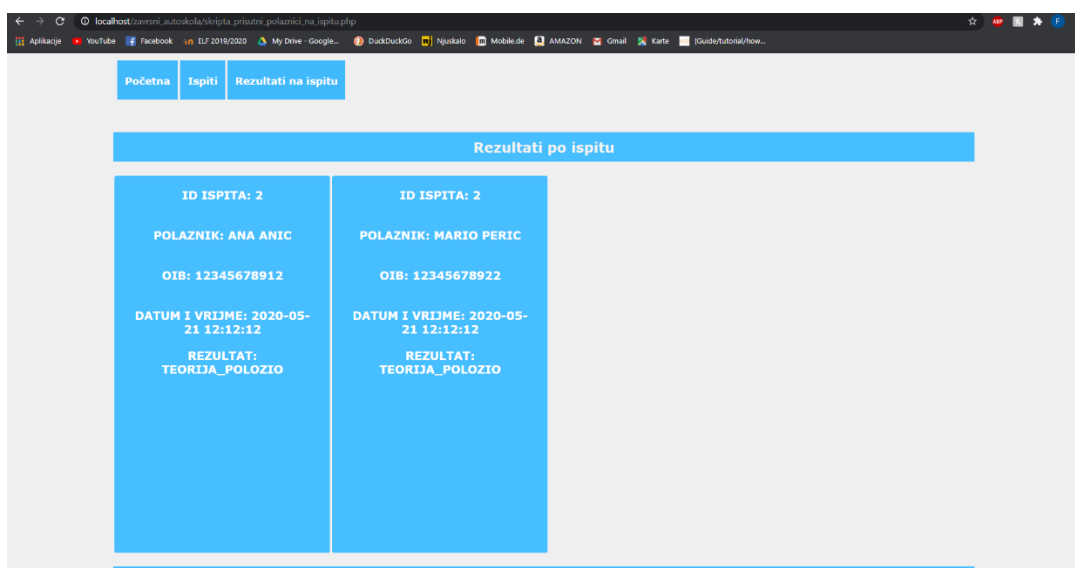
localhost/zavrsni_autoskola/skripta_prisutni_polaznici_na_ispitu.php

Aplikacije YouTube Facebook ELF 2019/2020 My Drive - Google... DuckDuckGo Njuskalo Mobile.de AMAZON Gmail Karte [Guide/tutorial/how...

Početna Ispiti Rezultati na ispitu

Rezultati po ispitu

ID ISPITA: 2

POLAZNIK: ANA ANIC

OIB: 12345678912

DATUM I VRIJME: 2020-05-21 12:12:12

REZULTAT: TEORIJA_POLOZIO

ID ISPITA: 2

POLAZNIK: MARIO PERIC

OIB: 12345678922

DATUM I VRIJME: 2020-05-21 12:12:12

REZULTAT: TEORIJA_POLOZIO